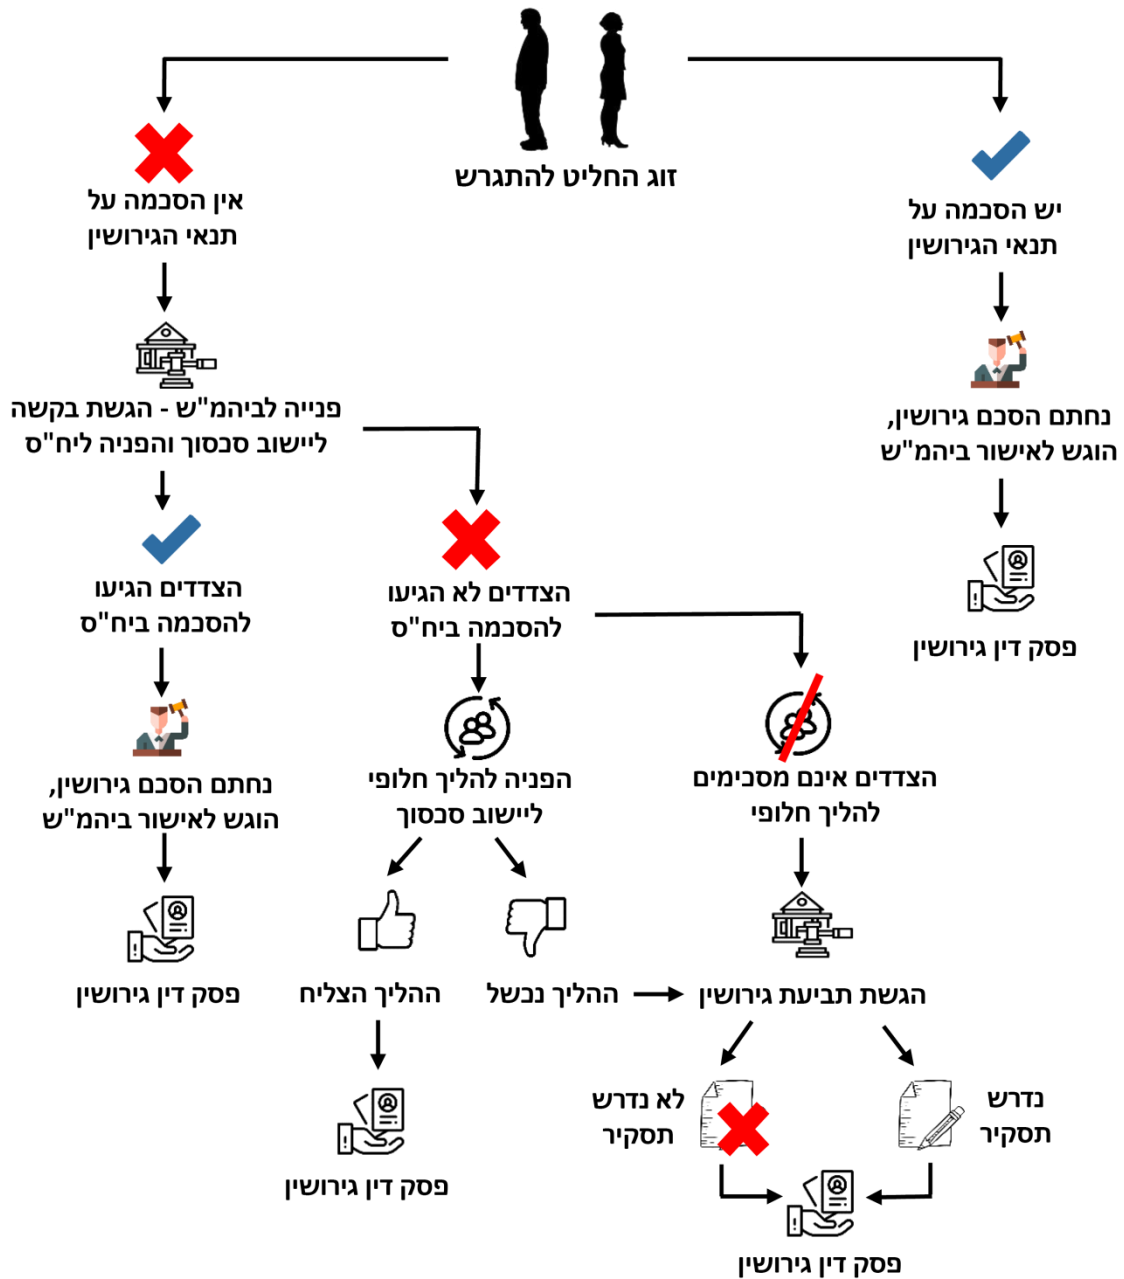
זוג החליט להתגרש

יש הסכמה על תנאי הגירושין

נחתם הסכם גירושין, הוגש לאישור ביהמ"ש

פסק דין גירושין

אין הסכמה על תנאי הגירושין

פנייה לביהמ"ש - הגשת בקשה ליישוב סכסוך והפניה ליח"ס

הצדדים הגיעו להסכמה ביח"ס

נחתם הסכם גירושין, הוגש לאישור ביהמ"ש

פסק דין גירושין

הצדדים לא הגיעו להסכמה ביח"ס

הפניה להליך חלופי ליישוב סכסוך

ההליך הצליח

פסק דין גירושין

ההליך נכשל

הצדדים אינם מסכימים להליך חלופי

הגשת תביעת גירושין

לא נדרש תסקיר

נדרש תסקיר

פסק דין גירושין